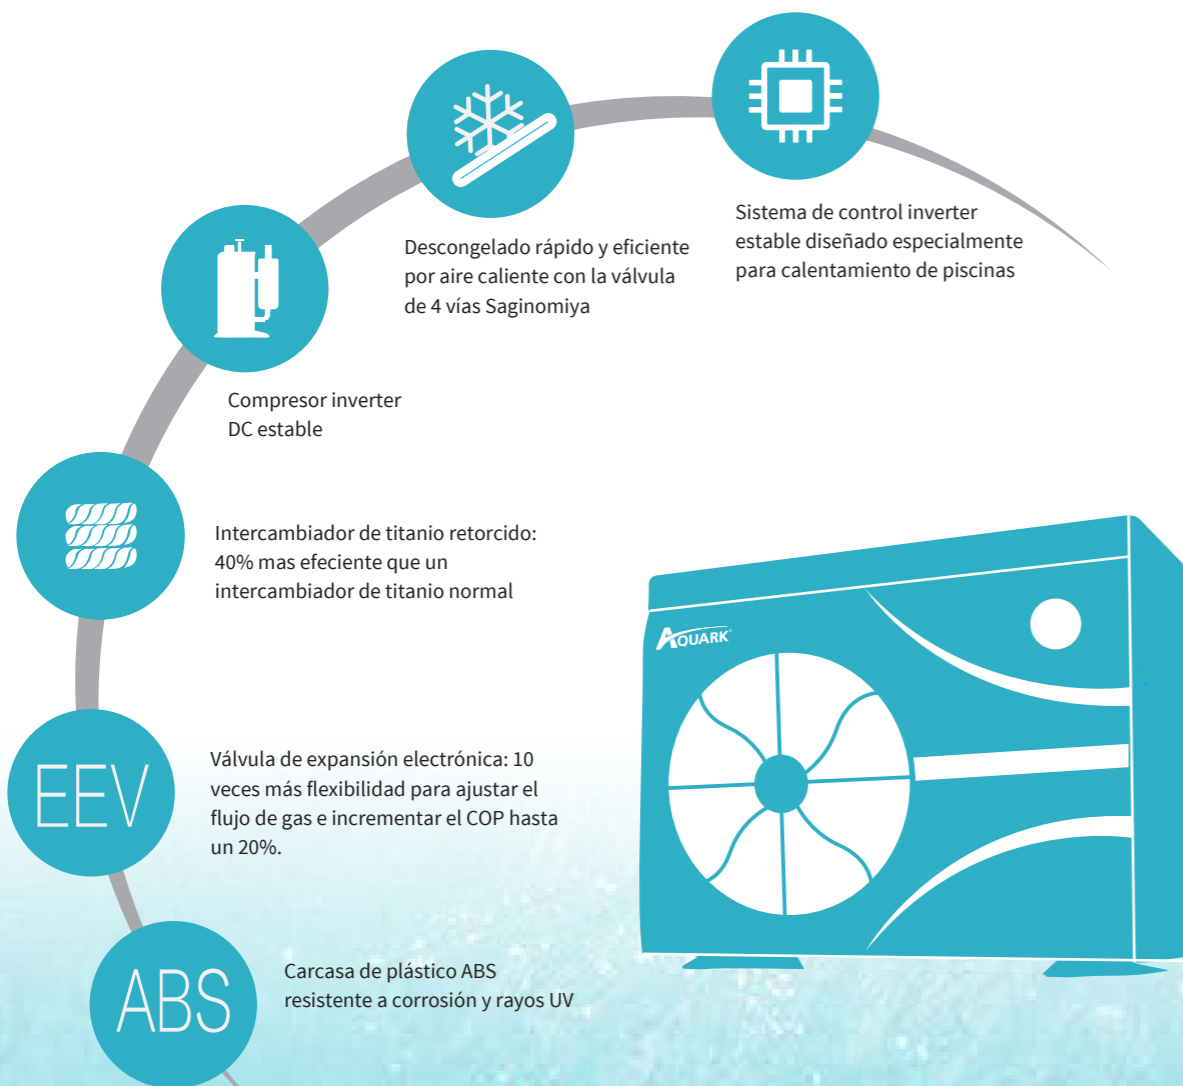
Sistema de control inverter estable diseñado especialmente para calentamiento de piscinas

Descongelado rápido y eficiente por aire caliente con la válvula de 4 vías Saginomiya

Compresor inverter DC estable

Intercambiador de titanio retorcido: 40% mas efeciente que un intercambiador de titanio normal

AQUARK

EEV

Válvula de expansión electrónica: 10 veces más flexibilidad para ajustar el flujo de gas e incrementar el COP hasta un 20%.

ABS

Carcasa de plástico ABS resistente a corrosión y rayos UV